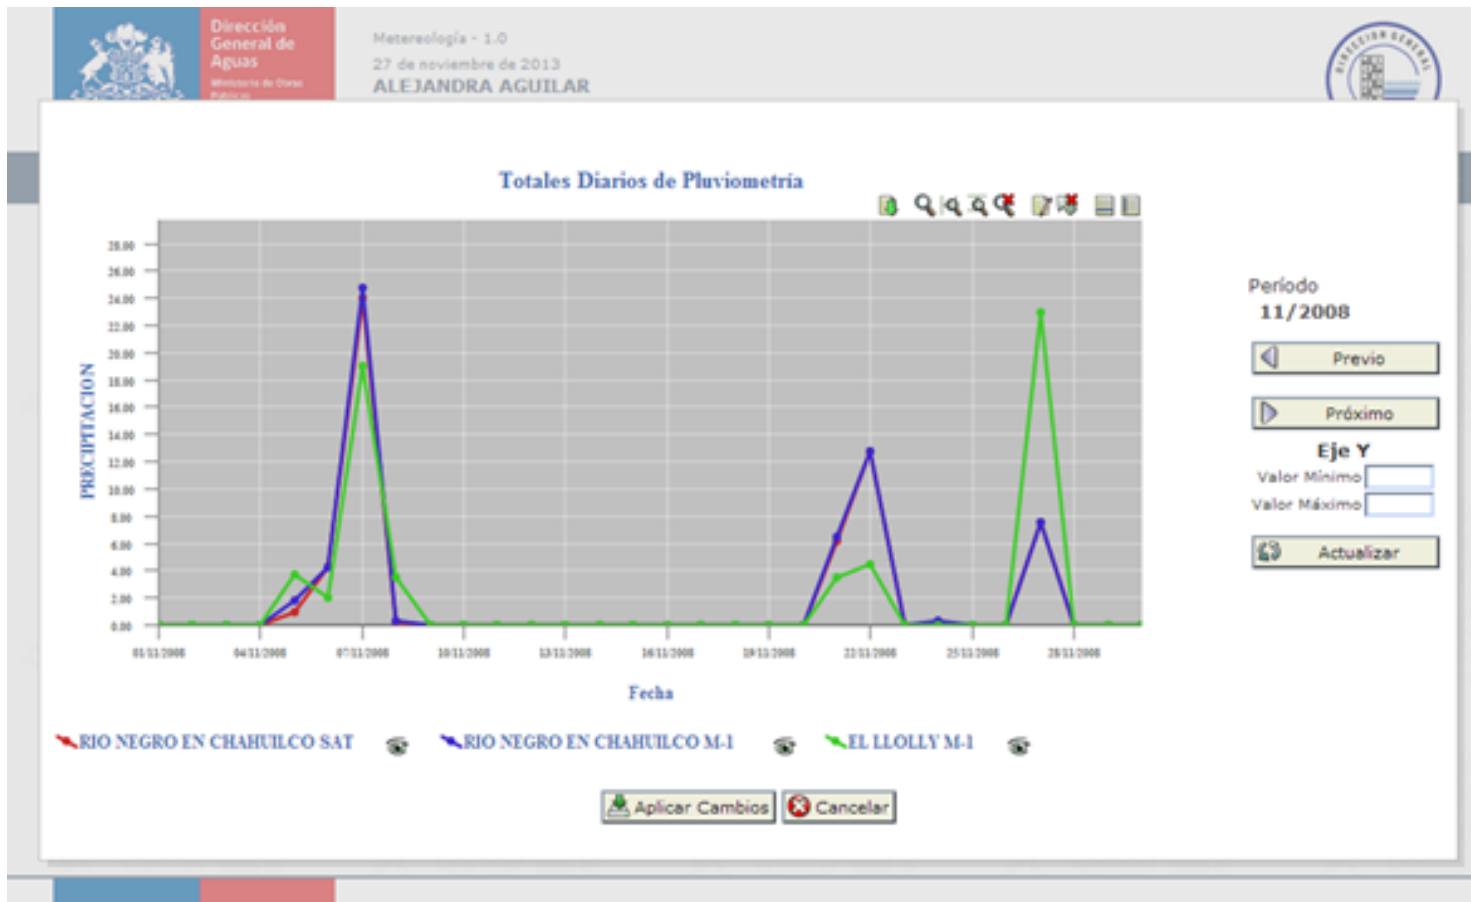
Dirección General de Aguas

Ministerio de Obras Públicas

Metereología - 1.0

27 de noviembre de 2013

ALEJANDRA AGUILAR

Totales Diarios de Pluviometría

PRECIPITACION

28.00
26.00
24.00
22.00
20.00
18.00
16.00
14.00
12.00
10.00
8.00
6.00
4.00
2.00
0.00

01/11/2008 04/11/2008 07/11/2008 10/11/2008 13/11/2008 16/11/2008 19/11/2008 22/11/2008 25/11/2008 28/11/2008

Fecha

RIO NEGRO EN CHAHUILCO SAT

RIO NEGRO EN CHAHUILCO M-1

EL LLOLLY M-1

Periodo

11/2008

Previo

Próximo

Eje Y

Valor Mínimo

Valor Máximo

Actualizar

Aplicar Cambios

Cancelar